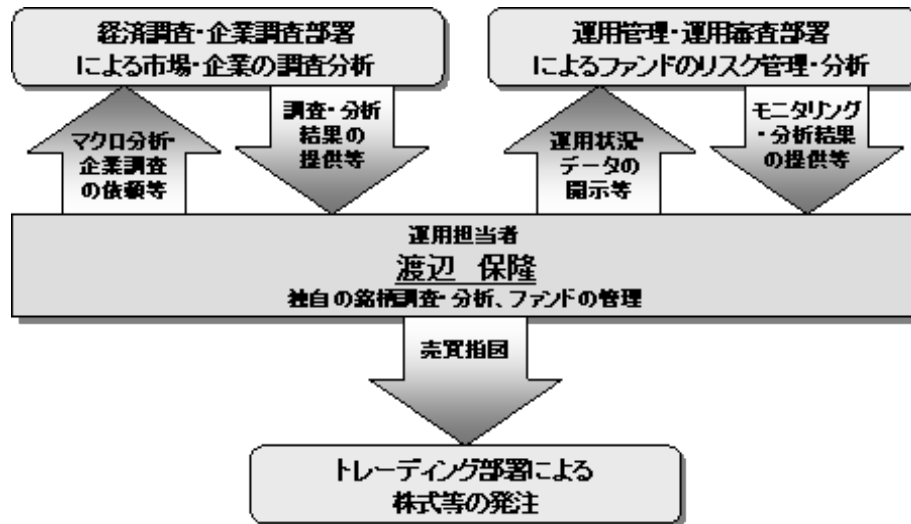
経済調査・企業調査部署
による市場・企業の調査分析

運用管理・運用審査部署
によるファンドのリスク管理・分析

マクロ分析・
企業調査
の依頼等

調査・分析
結果の
提供等

運用状況・
データの
開示等

モニタリング
・分析結果
の提供等

運用担当者
渡辺　保隆
独自の銘柄調査・分析、ファンドの管理

売買指図

トレーディング部署による
株式等の発注